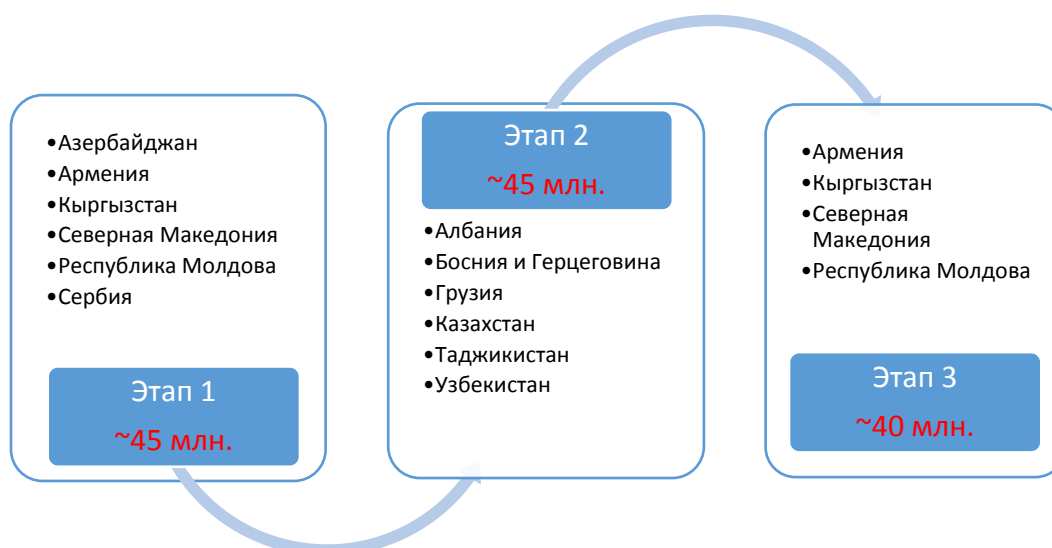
•Азербайджан
•Армения
•Кыргызстан
•Северная Македония
•Республика Молдова
•Сербия

Этап 1
~45 млн.

Этап 2
~45 млн.

•Албания
•Босния и Герцеговина
•Грузия
•Казахстан
•Таджикистан
•Узбекистан

•Армения
•Кыргызстан
•Северная Македония
•Республика Молдова

Этап 3
~40 млн.